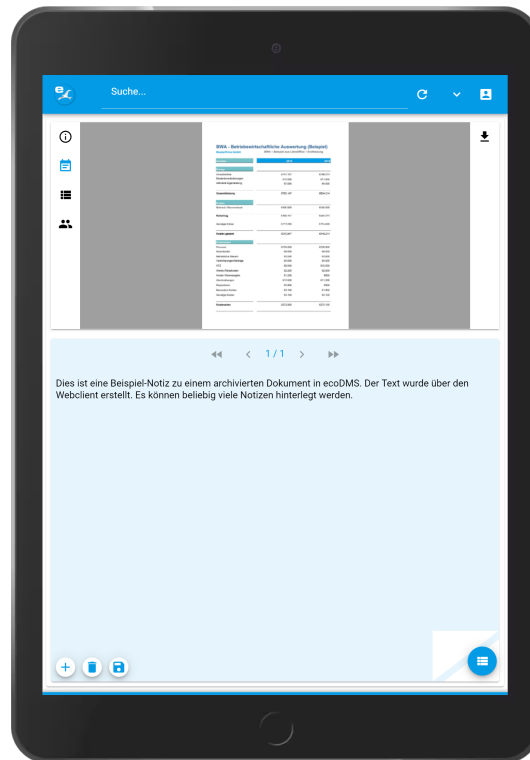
Suche...

BWA – Betriebswirtschaftliche Auswertung (Beispiel)

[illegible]

1 / 1

Dies ist eine Beispiel-Notiz zu einem archivierten Dokument in ecoDMS. Der Text wurde über den Webclient erstellt. Es können beliebig viele Notizen hinterlegt werden.